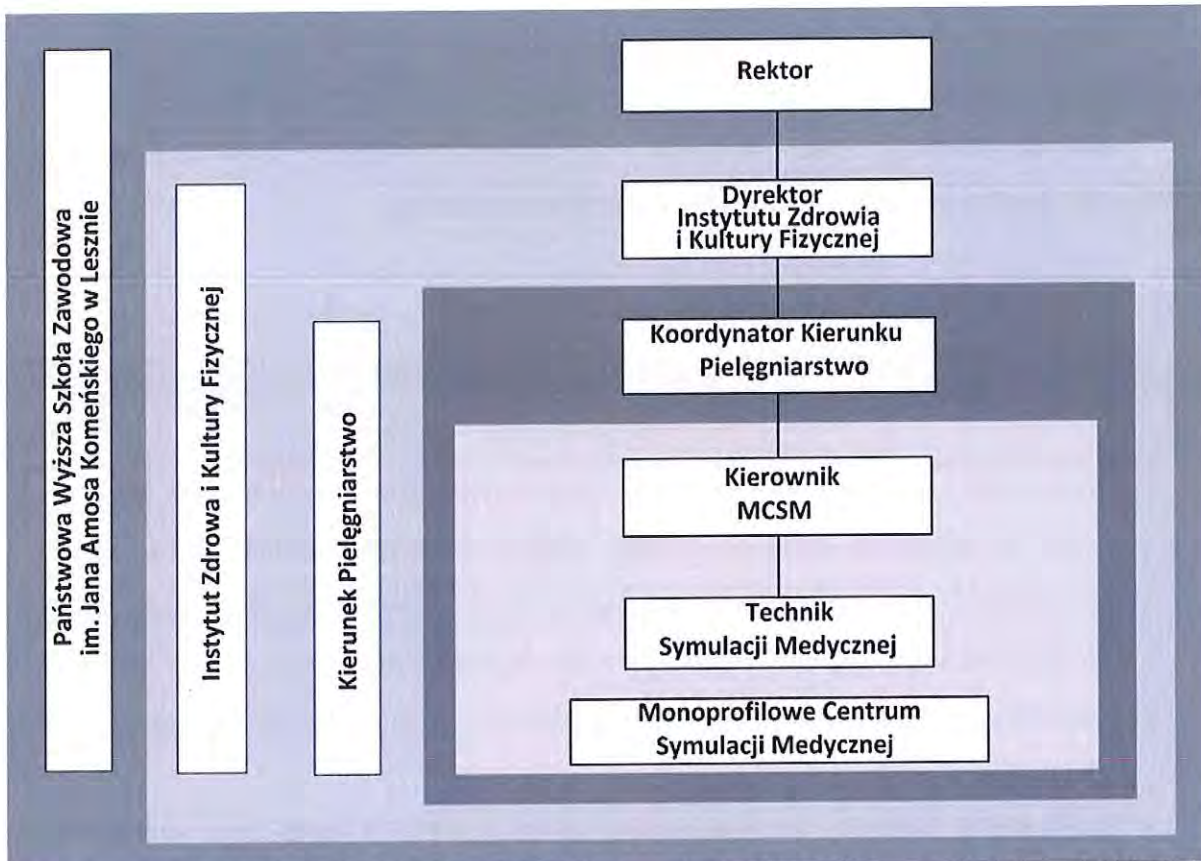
Państwowa Wyższa Szkoła Zawodowa im. Jana Amosa Komeńskiego w Lesznie

Instytut Zdrowia i Kultury Fizycznej

Kierunek Pielęgniarstwo

Rektor

Dyrektor Instytutu Zdrowia i Kultury Fizycznej

Koordynator Kierunku Pielęgniarstwo

Kierownik MCSM

Technik Symulacji Medycznej

Monoprofilowe Centrum Symulacji Medycznej